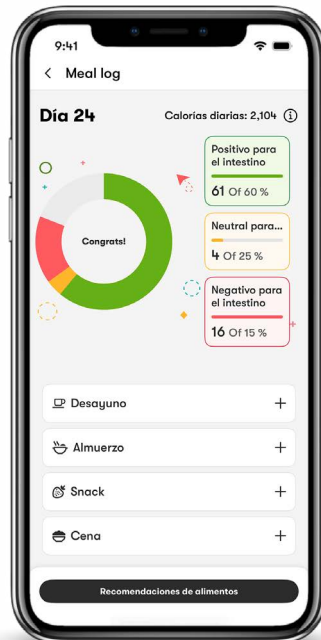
9:41

Meal log

Día 24

Calorías diarias: 2,104

Congrats!

Positivo para el intestino

61 Of 60 %

Neutral para...

4 Of 25 %

Negativo para el intestino

16 Of 15 %

Desayuno

Almuerzo

Snack

Cena

Recomendaciones de alimentos